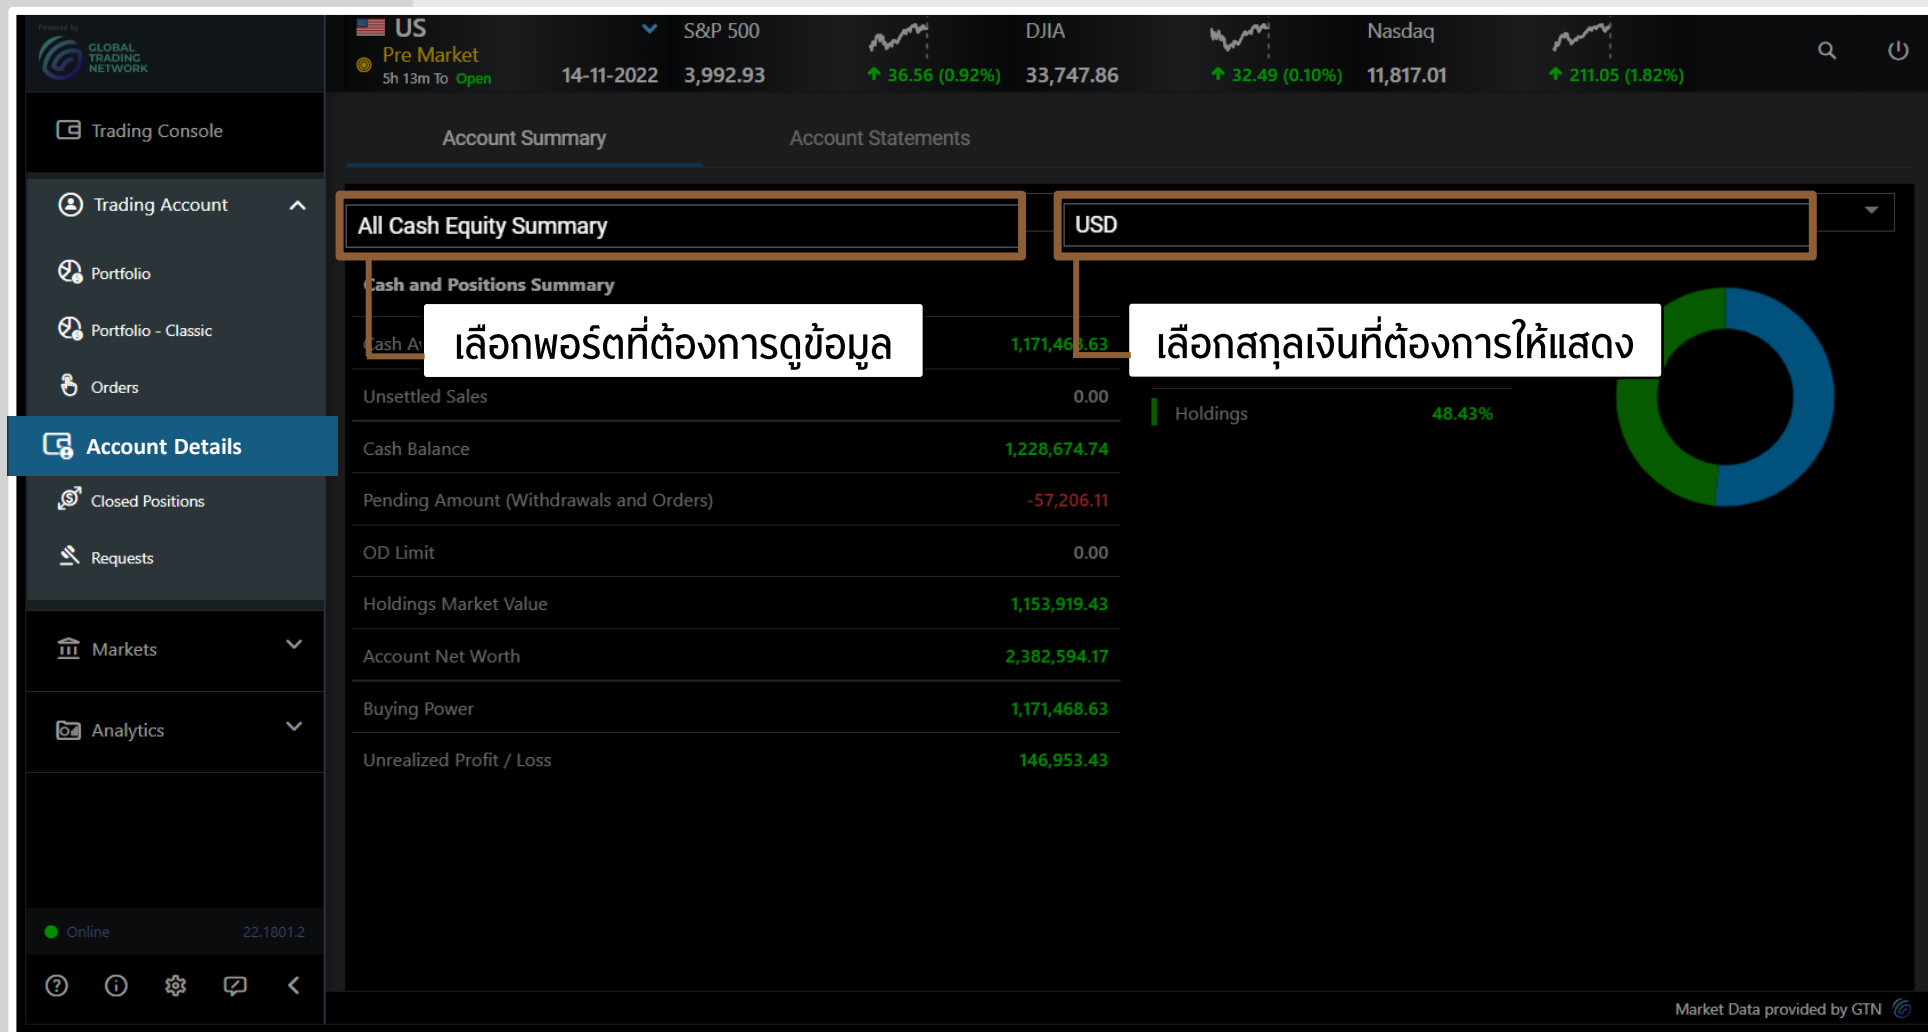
Powered by GLOBAL TRADING NETWORK

US
Pre Market
5h 13m To Open
14-11-2022

S&P 500
3,992.93
36.56 (0.92%)

DJIA
33,747.86
32.49 (0.10%)

Nasdaq
11,817.01
211.05 (1.82%)

Trading Console

Trading Account

Portfolio

Portfolio - Classic

Orders

Account Details

Closed Positions

Requests

Markets

Analytics

Online 22.1801.2

Account Summary

Account Statements

All Cash Equity Summary

USD

Cash and Positions Summary

เลือกพอร์ตที่ต้องการดูข้อมูล

เลือกสกุลเงินที่ต้องการให้แสดง

| | |
|---|---|
| Cash A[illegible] | 1,171,46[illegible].63 |
| Unsettled Sales | 0.00 |
| Cash Balance | 1,228,674.74 |
| Pending Amount (Withdrawals and Orders) | -57,206.11 |
| OD Limit | 0.00 |
| Holdings Market Value | 1,153,919.43 |
| Account Net Worth | 2,382,594.17 |
| Buying Power | 1,171,468.63 |
| Unrealized Profit / Loss | 146,953.43 |

Holdings 48.43%

Market Data provided by GTN